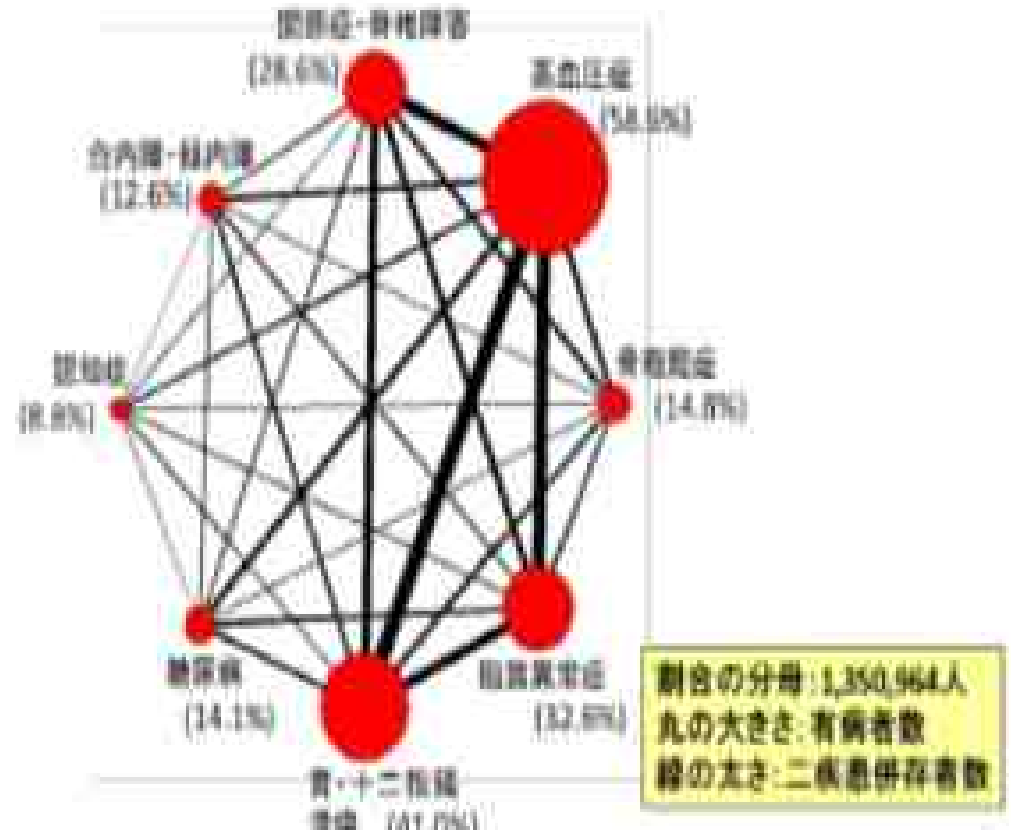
関節症・脊椎障害
(28.6%)

高血圧症
(58.0%)

白内障・緑内障
(12.6%)

認知症
(8.8%)

骨粗鬆症
(14.8%)

糖尿病
(14.1%)

脂質異常症
(32.6%)

胃・十二指腸
潰瘍 (41.0%)

割合の分母：1,350,964人
丸の大きさ：有病者数
線の太さ：二疾患併存者数